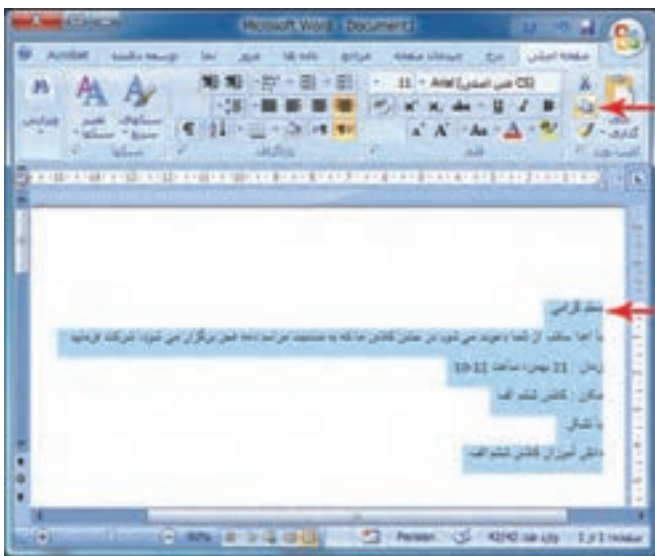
Microsoft Word - Document1

صفحه اصلی درج طرح‌بندی صفحه مراجع نامه‌ها مرور نما توسعه‌دهنده Acrobat

Arial (CS) عنوان 11

ویرایش

زمان : 21 بهمن؛ ساعت 12-10

مکان : کلاس ششم الف

با تشکر،

دانش آموزان کلاس ششم الف

Persian